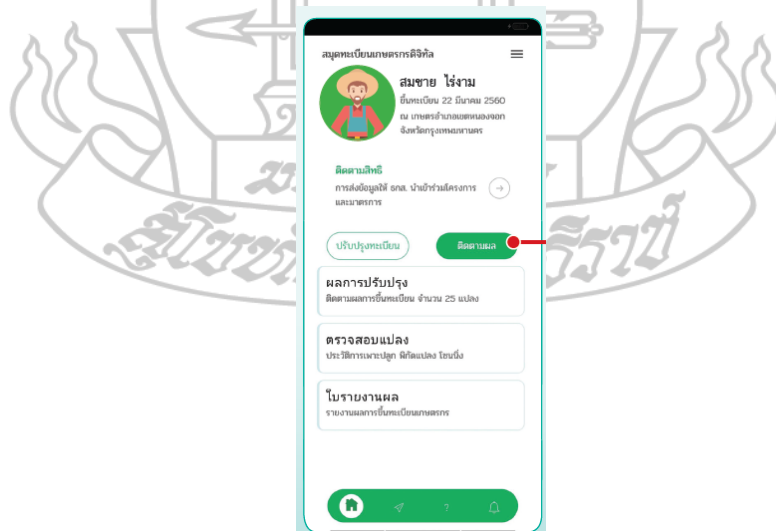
สมุดทะเบียนเกษตรกรดิจิทัล

สมชาย ไร่งาม
ขึ้นทะเบียน 22 มีนาคม 2560
ณ เกษตรอำเภอเขตหนองจอก จังหวัดกรุงเทพมหานคร

ติดตามสิทธิ
การส่งข้อมูลให้ ธกส. นำเข้าร่วมโครงการและมาตรการ

ปรับปรุงทะเบียน
ติดตามผล

ผลการปรับปรุง
ติดตามผลการขึ้นทะเบียน จำนวน 25 แปลง

ตรวจสอบแปลง
ประวัติการเพาะปลูก พิกัดแปลง โซนนิ่ง

ใบรายงานผล
รายงานผลการขึ้นทะเบียนเกษตรกร

?

มหาวิทยาลัยสุโขทัยธรรมาธิราช